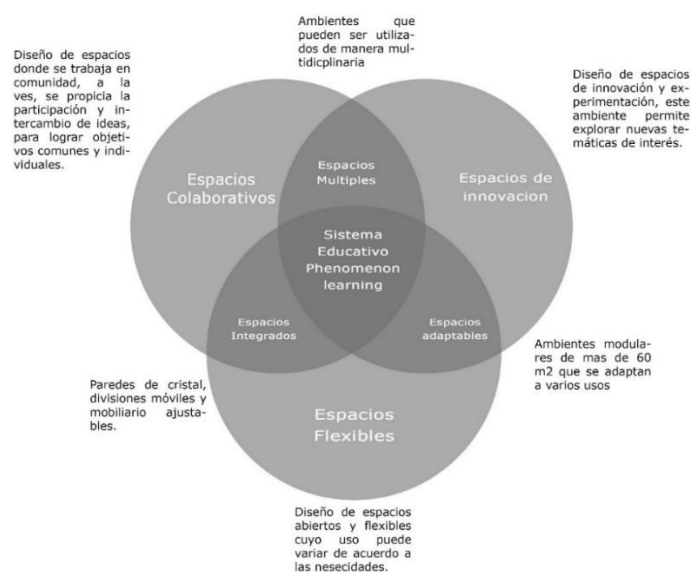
Ambientes que pueden ser utilizados de manera multidicplinaria

Diseño de espacios donde se trabaja en comunidad, a la ves, se propicia la participación y intercambio de ideas, para lograr objetivos comunes y individuales.

Diseño de espacios de innovación y experimentación, este ambiente permite explorar nuevas temáticas de interés.

Espacios Colaborativos

Espacios Multiples

Espacios de innovacion

Sistema Educativo Phenomenon learning

Espacios Integrados

Espacios adaptables

Ambientes modulares de mas de 60 m2 que se adaptan a varios usos

Paredes de cristal, divisiones móviles y mobiliario ajustables.

Espacios Flexibles

Diseño de espacios abiertos y flexibles cuyo uso puede variar de acuerdo a las nesecidades.